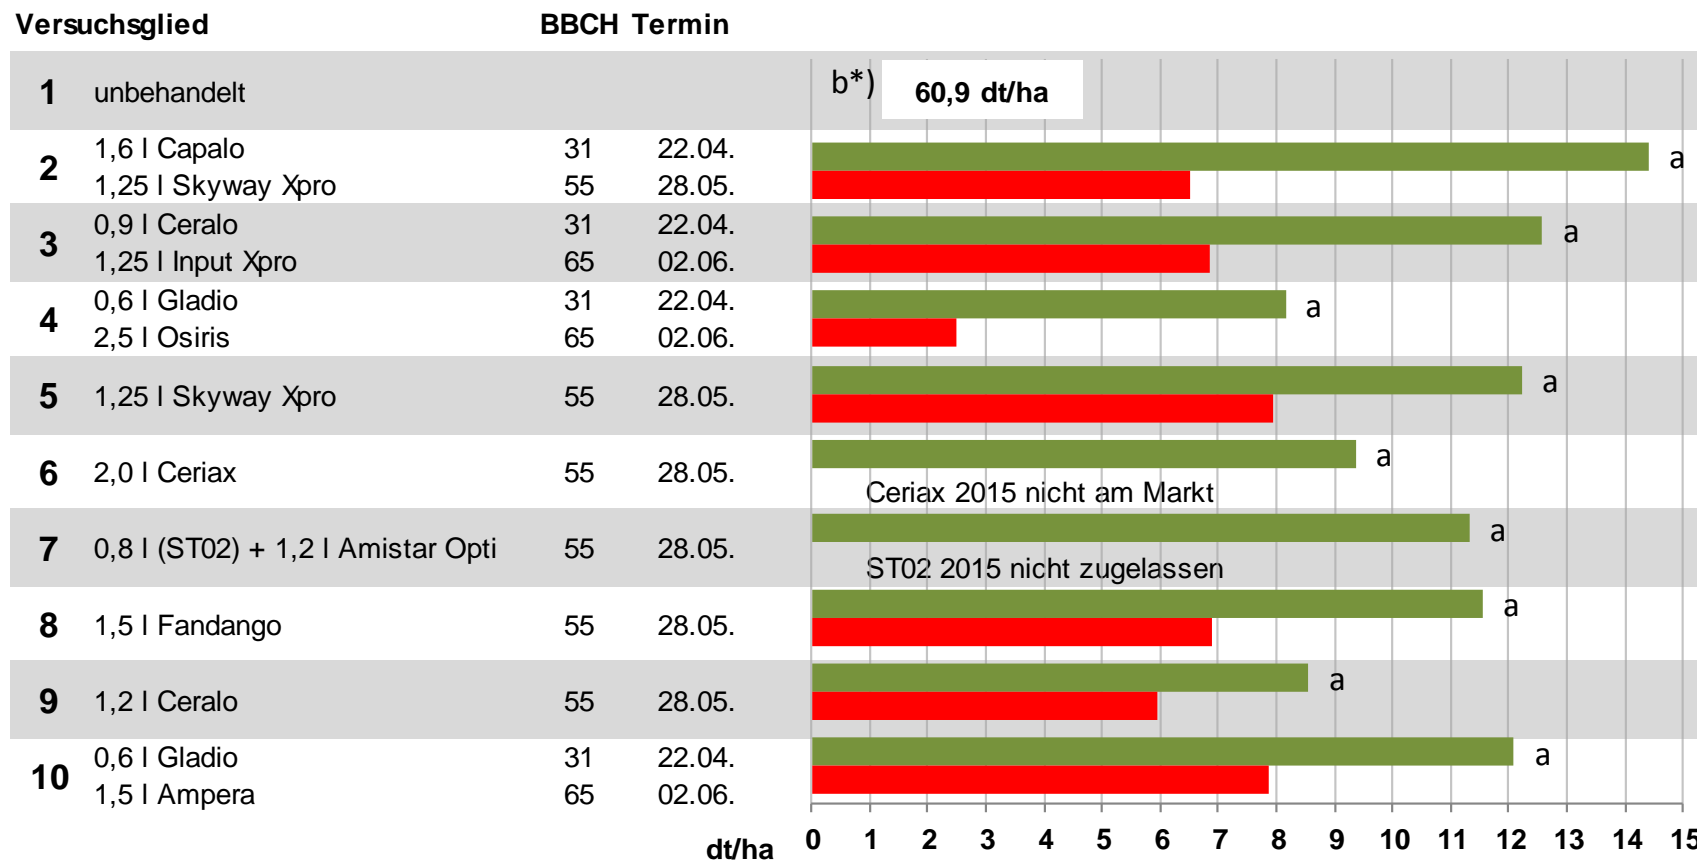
| Versuchsglied | | BBCH | Termin |
|---|---|---|---|
| 1 | unbehandelt | | |
| 2 | 1,6 l Capalo | 31 | 22.04. |
| | 1,25 l Skyway Xpro | 55 | 28.05. |
| 3 | 0,9 l Ceralo | 31 | 22.04. |
| | 1,25 l Input Xpro | 65 | 02.06. |
| 4 | 0,6 l Gladio | 31 | 22.04. |
| | 2,5 l Osiris | 65 | 02.06. |
| 5 | 1,25 l Skyway Xpro | 55 | 28.05. |
| 6 | 2,0 l Ceriax | 55 | 28.05. |
| 7 | 0,8 l (ST02) + 1,2 l Amistar Opti | 55 | 28.05. |
| 8 | 1,5 l Fandango | 55 | 28.05. |
| 9 | 1,2 l Ceralo | 55 | 28.05. |
| 10 | 0,6 l Gladio | 31 | 22.04. |
| | 1,5 l Ampera | 65 | 02.06. |

b*) 60,9 dt/ha

a
a
a
a
a
Ceriax 2015 nicht am Markt
a
ST02 2015 nicht zugelassen
a
a
a

dt/ha 0 1 2 3 4 5 6 7 8 9 10 11 12 13 14 15